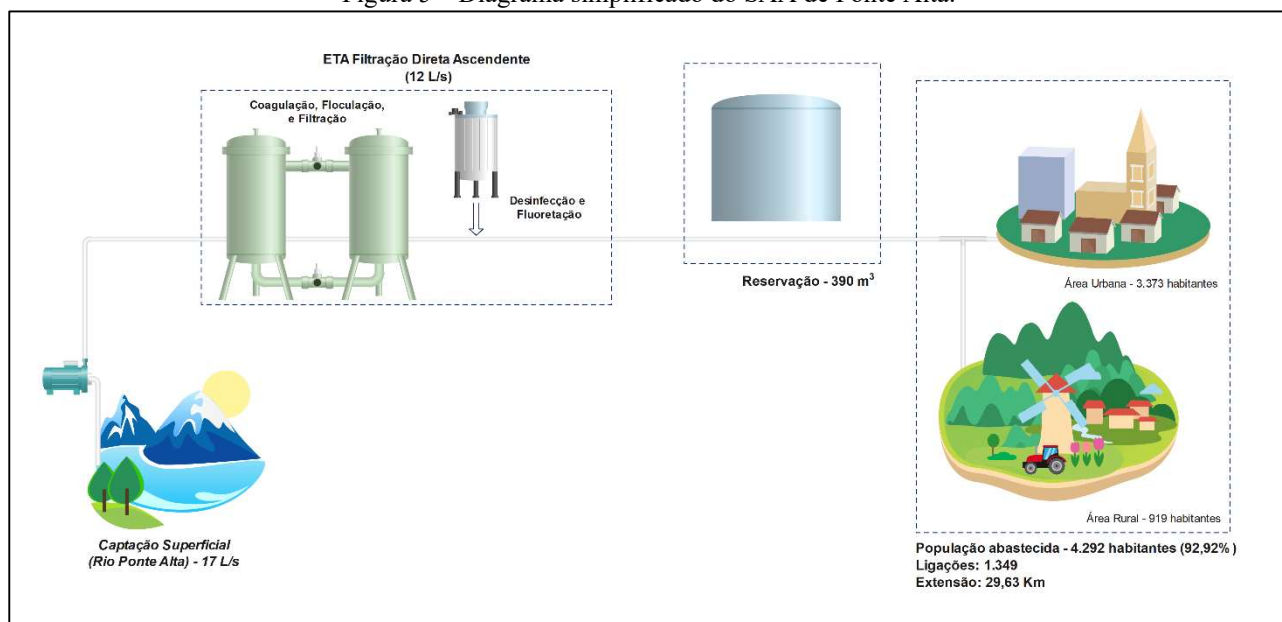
Figura 5 – Diagrama simplificado do SAA de Ponte Alta.

ETA Filtração Direta Ascendente
(12 L/s)

Coagulação, Floculação, e Filtração

Desinfecção e Fluoretação

Reservação - 390 m$^3$

Área Urbana - 3.373 habitantes

Área Rural - 919 habitantes

Captação Superficial
(Rio Ponte Alta) - 17 L/s

População abastecida - 4.292 habitantes (92,92%)
Ligações: 1.349
Extensão: 29,63 Km